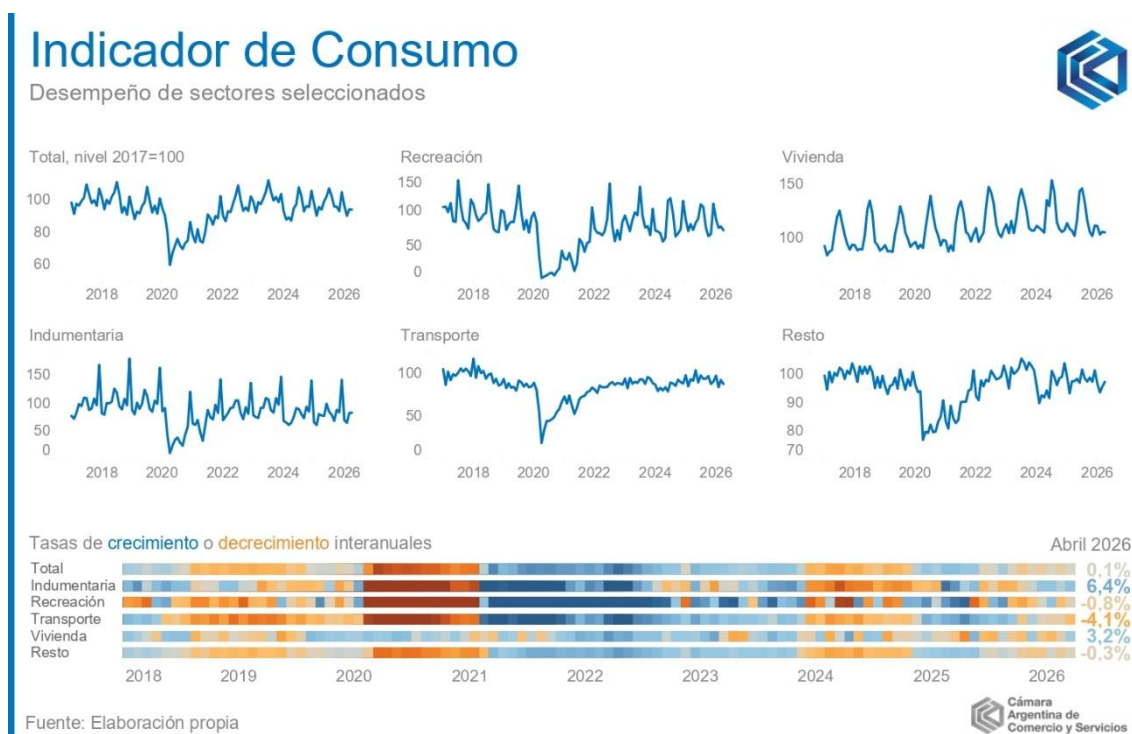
Indicador de Consumo
Desempeño de sectores seleccionados

Total, nivel 2017=100
100
80
60
2018 2020 2022 2024 2026

Recreación
150
100
50
0
2018 2020 2022 2024 2026

Vivienda
150
100
2018 2020 2022 2024 2026

Indumentaria
150
100
50
0
2018 2020 2022 2024 2026

Transporte
100
50
0
2018 2020 2022 2024 2026

Resto
100
90
80
70
2018 2020 2022 2024 2026

Tasas de crecimiento o decrecimiento interanuales

Abril 2026

Total 0,1%
Indumentaria 6,4%
Recreación -0,8%
Transporte -4,1%
Vivienda 3,2%
Resto -0,3%

2018 2019 2020 2021 2022 2023 2024 2025 2026

Fuente: Elaboración propia

Cámara Argentina de Comercio y Servicios